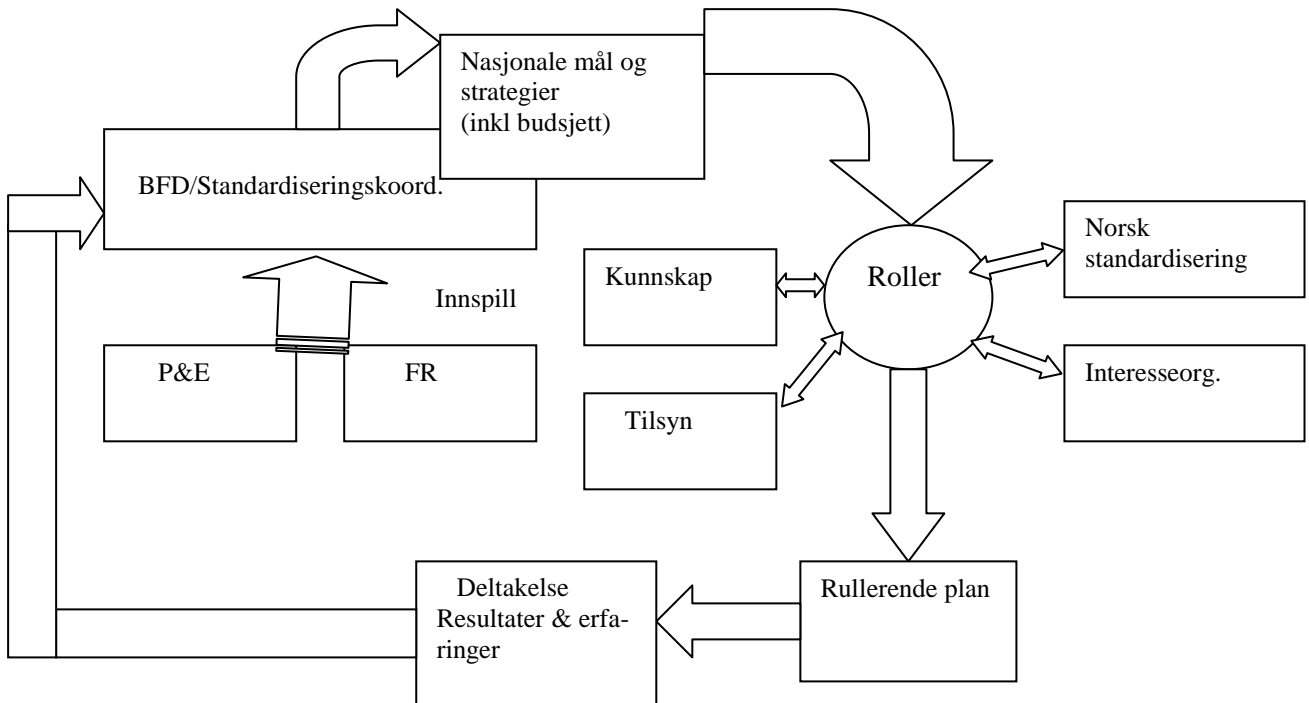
Nasjonale mål og strategier (inkl budsjett)

BFD/Standardiseringskoord.

Innspill

P&E

FR

Kunnskap

Roller

Norsk standardisering

Tilsyn

Interesseorg.

Deltakelse Resultater & erfaringer

Rullerende plan